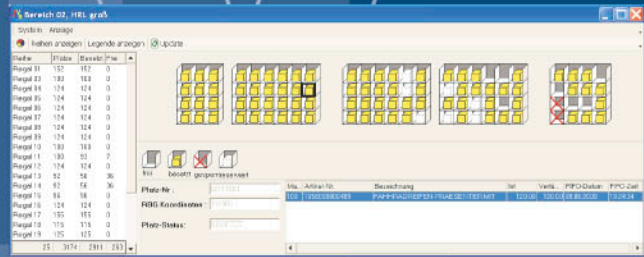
Bereich 02, HRL groß

System Ansicht

Reihen anzeigen Legende anzeigen Update

| Reihe | Plätze | Besetzt | Frei |
|---|---|---|---|
| Regal 01 | 152 | 152 | 0 |
| Regal 02 | 180 | 180 | 0 |
| Regal 03 | 124 | 124 | 0 |
| Regal 04 | 124 | 124 | 0 |
| Regal 05 | 124 | 124 | 0 |
| Regal 06 | 124 | 124 | 0 |
| Regal 07 | 124 | 124 | 0 |
| Regal 08 | 124 | 124 | 0 |
| Regal 09 | 124 | 124 | 0 |
| Regal 10 | 180 | 180 | 0 |
| Regal 11 | 180 | 93 | 7 |
| Regal 12 | 124 | 124 | 0 |
| Regal 13 | 92 | 56 | 36 |
| Regal 14 | 92 | 56 | 36 |
| Regal 15 | 56 | 56 | 0 |
| Regal 16 | 124 | 124 | 0 |
| Regal 17 | 155 | 155 | 0 |
| Regal 18 | 175 | 175 | 0 |
| Regal 19 | 125 | 125 | 0 |
| 25 | 3174 | 2911 | 263 |

frei besetzt gesperrt reserviert

Platz-Nr.:

RBG Koordinaten:

Platz-Status:

| Ma... | Artikel Nr. | Bezeichnung | Ist | Verfü... | FIFO-Datum | FIFO-Zeit |
|---|---|---|---|---|---|---|
| 100 | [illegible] | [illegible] | 120.00 | 120.00 | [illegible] | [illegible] |